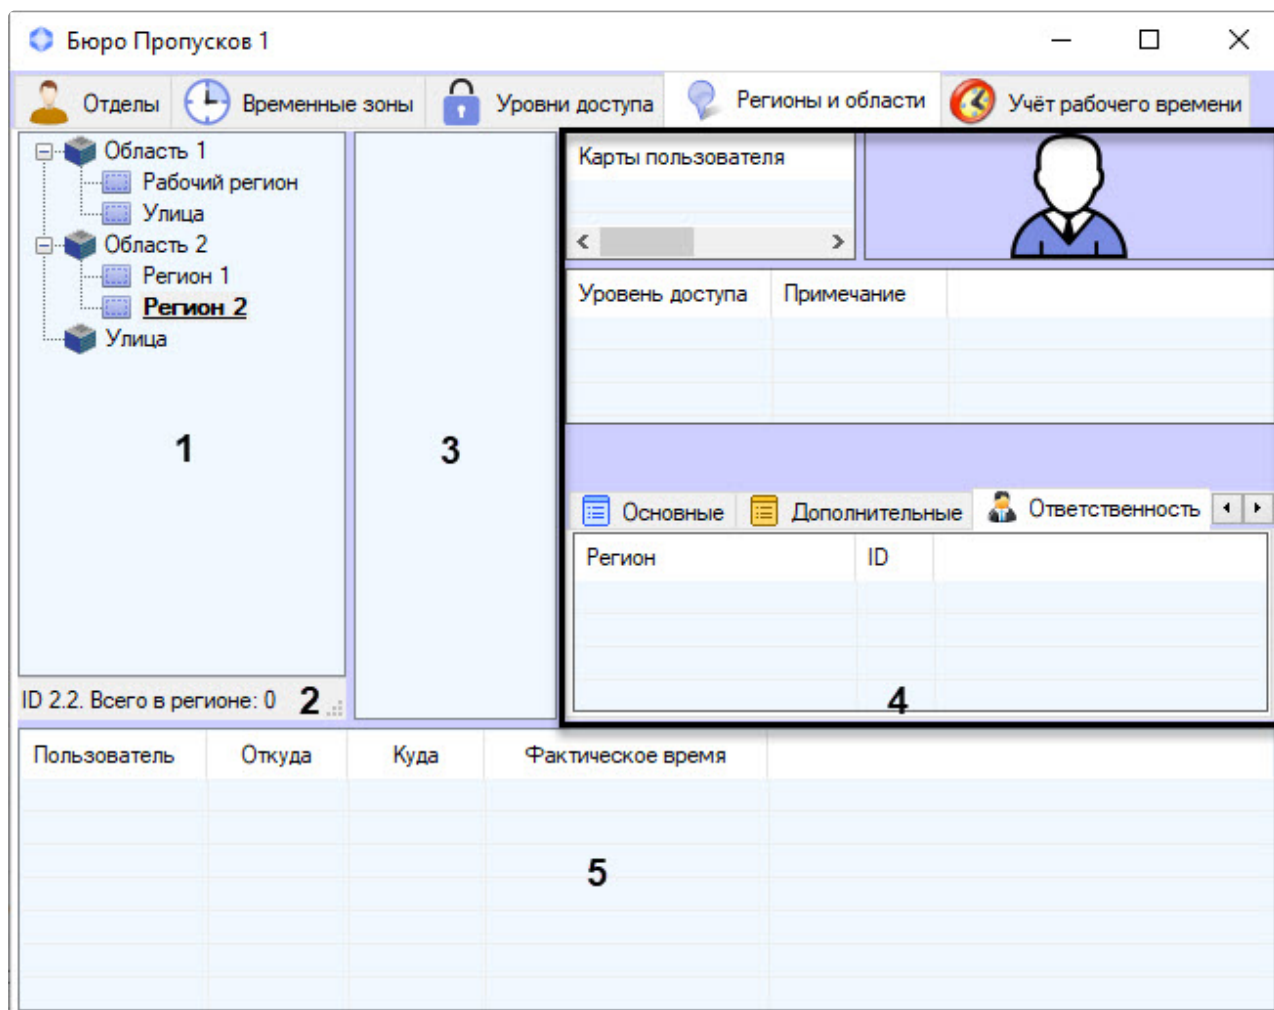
Бюро Пропусков 1

Отделы
Временные зоны
Уровни доступа
Регионы и области
Учёт рабочего времени

Область 1
Рабочий регион
Улица
Область 2
Регион 1
Регион 2
Улица

1

ID 2.2. Всего в регионе: 0
2

3

Карты пользователя

| Уровень доступа | Примечание |
|---|---|

Основные
Дополнительные
Ответственность

| Регион | ID |
|---|---|

4

| Пользователь | Откуда | Куда | Фактическое время |
|---|---|---|---|

5